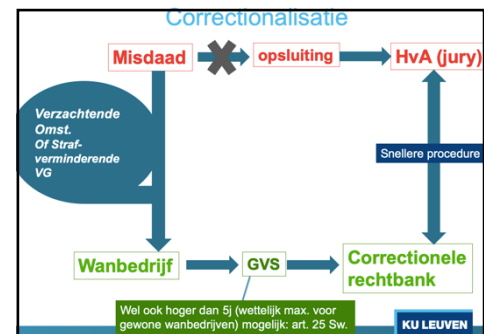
Correctionalisatie

Misdaad

opsluiting

HvA (jury)

Verzachtende Omst. Of Strafverminderende VG

Snellere procedure

Wanbedrijf

GVS

Correctionele rechtbank

Wel ook hoger dan 5j (wettelijk max. voor gewone wanbedrijven) mogelijk: art. 25 Sw.

KU LEUVEN